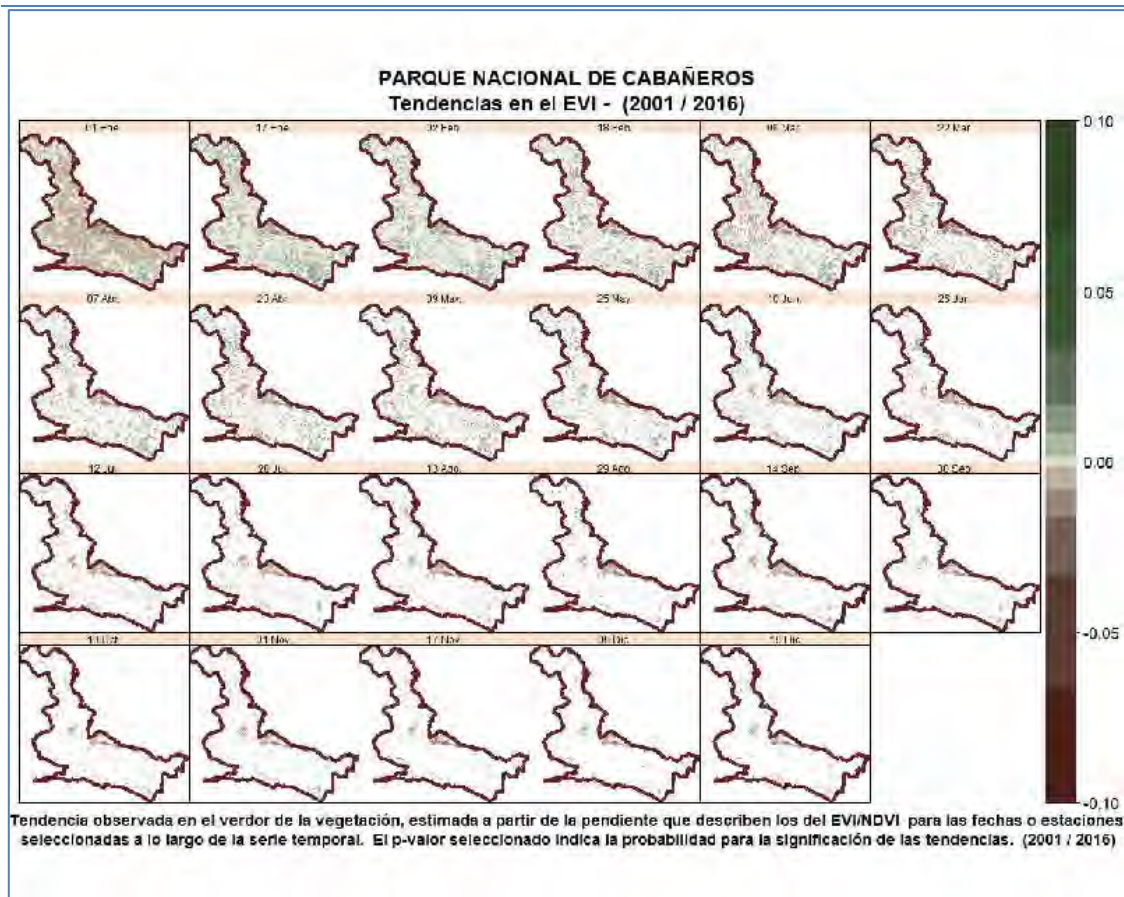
PARQUE NACIONAL DE CABAÑEROS
Tendencias en el EVI - (2001 / 2016)

01 Ene
17 Ene
02 Feb
18 Feb
06 Mar
22 Mar
07 Abr
23 Abr
09 May
25 May
10 Jun
26 Jun
12 Jul
28 Jul
13 Ago
29 Ago
14 Sep
30 Sep
16 Oct
01 Nov
17 Nov
03 Dic
19 Dic

0.10
0.05
0.00
-0.05
-0.10

Tendencia observada en el verdor de la vegetación, estimada a partir de la pendiente que describen los del EVI/NDVI para las fechas o estaciones seleccionadas a lo largo de la serie temporal. El p-valor seleccionado indica la probabilidad para la significación de las tendencias. (2001 / 2016)